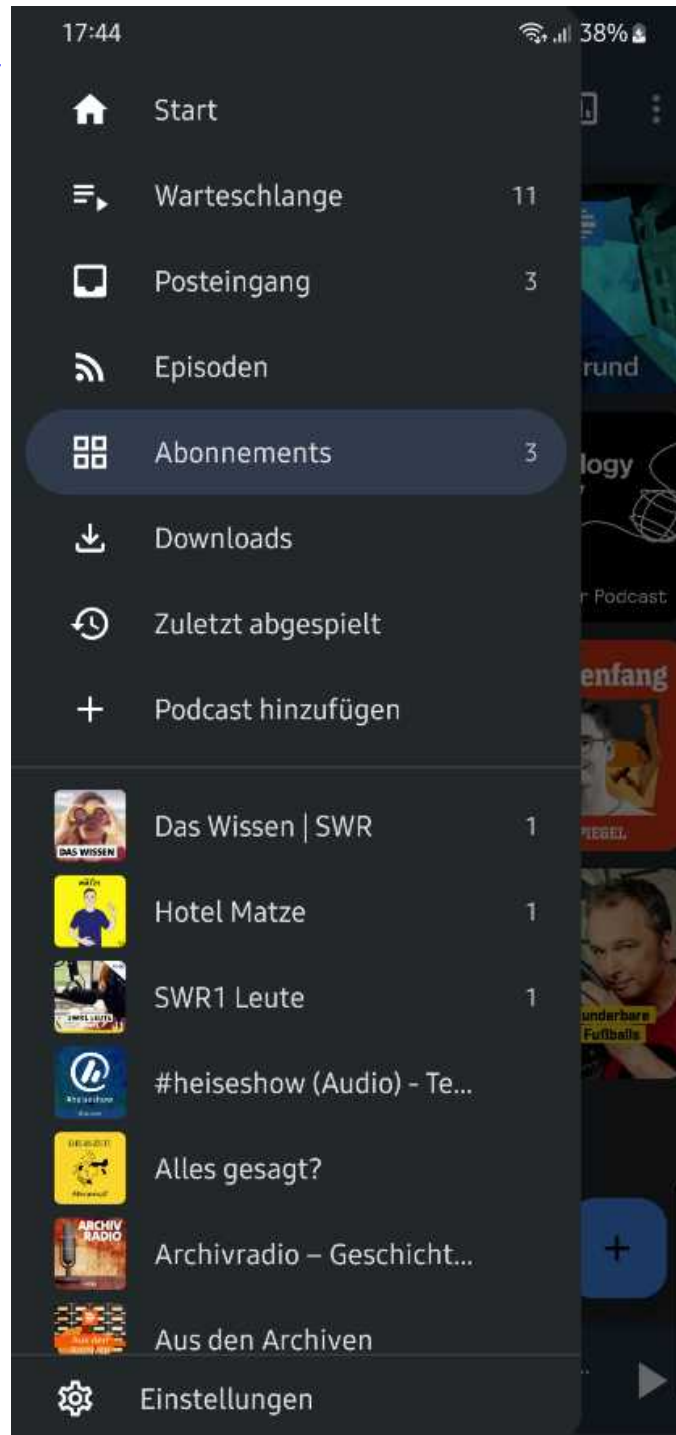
17:44 38%

Start

Warteschlange 11

Posteingang 3

Episoden

Abonnements 3

Downloads

Zuletzt abgespielt

Podcast hinzufügen

DAS WISSEN

Das Wissen | SWR 1

Hotel Matze 1

SWR1 Leute 1

#heiseshow (Audio) - Te...

Alles gesagt?

ARCHIV RADIO

Archivradio – Geschicht...

Aus den Archiven

Einstellungen

rund

logy

r Podcast

enfang

PIEGEL

underbare Fußballs

+